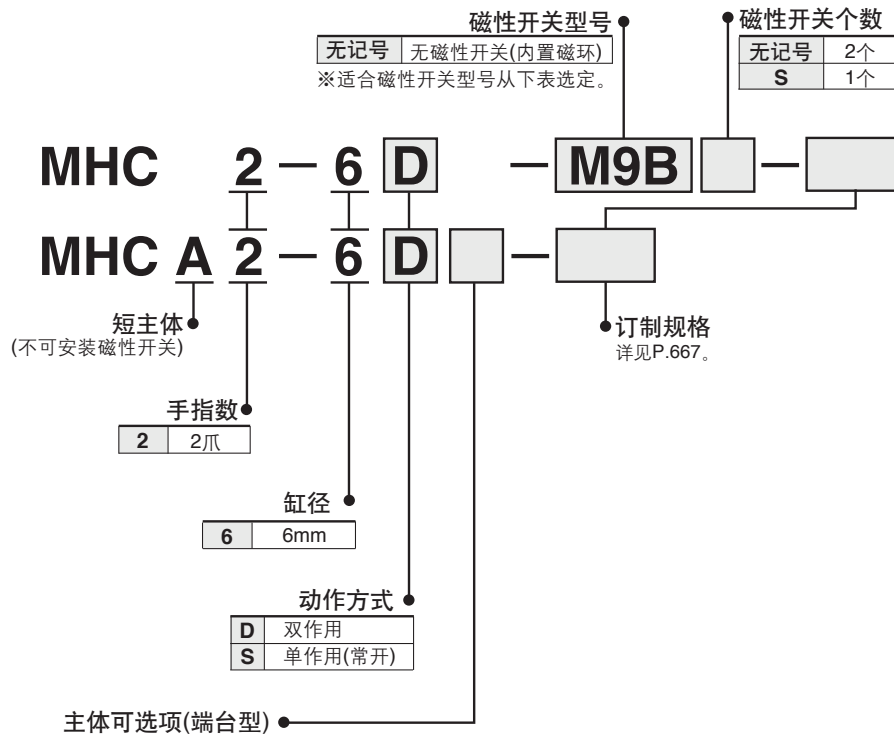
磁性开关型号

| 无记号 | 无磁性开关(内置磁环) |
|---|---|

※适合磁性开关型号从下表选定。

磁性开关个数

| 无记号 | 2个 |
|---|---|
| S | 1个 |

MHC 2 — 6 D — M9B —

MHC A 2 — 6 D —

短主体
(不可安装磁性开关)

订制规格
详见P.667。

手指数

| 2 | 2爪 |
|---|---|

缸径

| 6 | 6mm |
|---|---|

动作方式

| D | 双作用 |
|---|---|
| S | 单作用(常开) |

主体可选项(端台型)